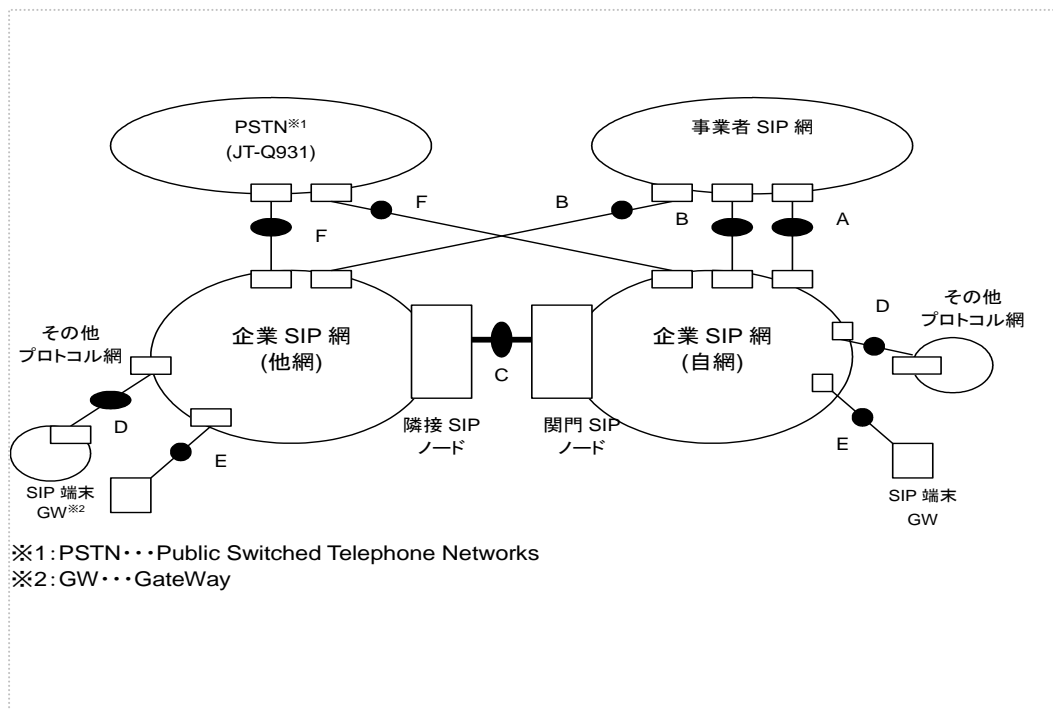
PSTN※1
(JT-Q931)

事業者 SIP 網

F

B

F

B

A

その他
プロトコル網

企業 SIP 網
(他網)

C

企業 SIP 網
(自網)

D

その他
プロトコル網

D

E

隣接 SIP
ノード

関門 SIP
ノード

E

SIP 端末
GW※2

SIP 端末
GW

※1：PSTN・・・Public Switched Telephone Networks
※2：GW・・・GateWay